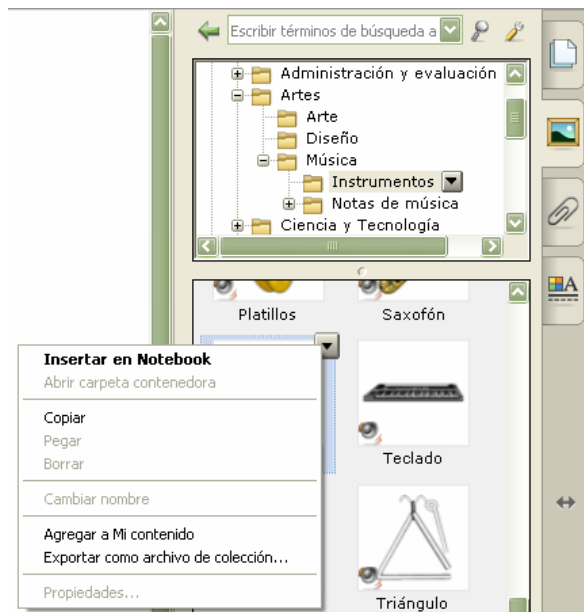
Escribir términos de búsqueda a

Administración y evaluación
Artes
Arte
Diseño
Música
Instrumentos
Notas de música
Ciencia y Tecnología

Platillos
Saxofón
Teclado
Triángulo

Insertar en Notebook
Abrir carpeta contenedora
Copiar
Pegar
Borrar
Cambiar nombre
Agregar a Mi contenido
Exportar como archivo de colección...
Propiedades...